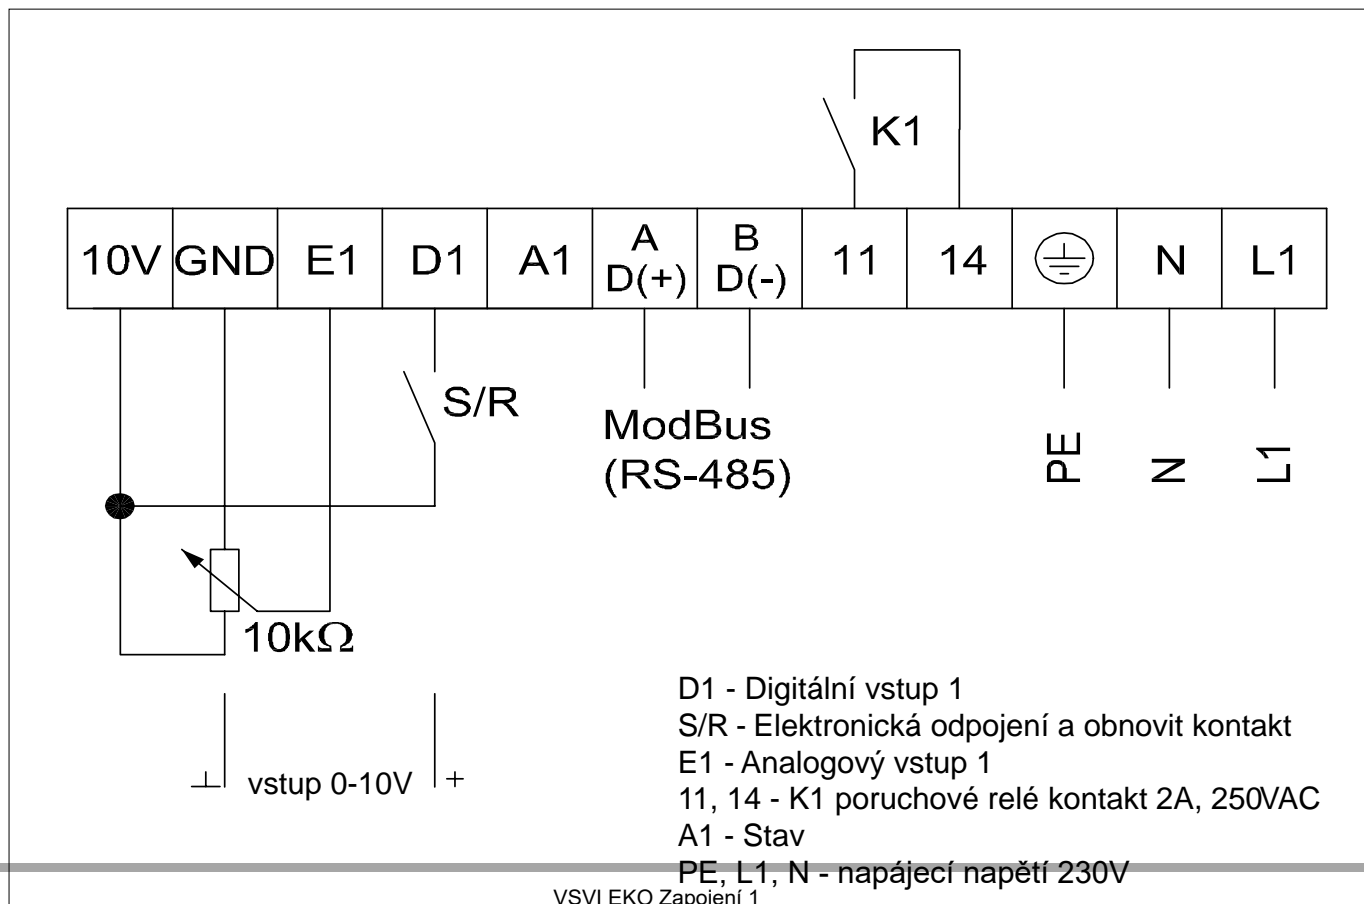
K1

| 10V | GND | E1 | D1 | A1 | A D(+) | B D(-) | 11 | 14 | ⏚ | N | L1 |
|---|---|---|---|---|---|---|---|---|---|---|---|

S/R

ModBus (RS-485)

PE N L1

10kΩ

⊥ vstup 0-10V +

D1 - Digitální vstup 1
S/R - Elektronická odpojení a obnovit kontakt
E1 - Analogový vstup 1
11, 14 - K1 poruchové relé kontakt 2A, 250VAC
A1 - Stav
PE, L1, N - napájecí napětí 230V

VSVI EKO Zapojení 1